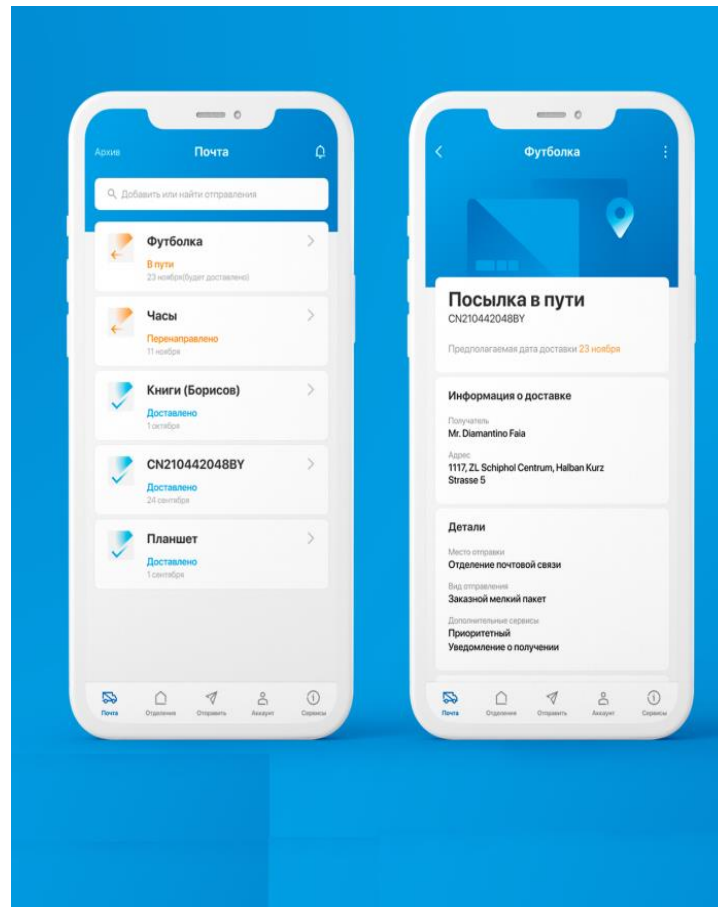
Архив Почта

Добавить или найти отправления

Футболка
В пути
23 ноября(будет доставлено)

Часы
Перенаправлено
11 ноября

Книги (Борисов)
Доставлено
1 октября

CN210442048BY
Доставлено
24 сентября

Планшет
Доставлено
1 сентября

Почта Отделения Отправить Аккаунт Сервисы

Футболка

Посылка в пути
CN210442048BY

Предполагаемая дата доставки 23 ноября

Информация о доставке

Получатель
Mr. Diamantino Faia

Адрес
1117, ZL Schiphol Centrum, Halban Kurz Strasse 5

Детали

Место отправки
Отделение почтовой связи

Вид отправления
Заказной мелкий пакет

Дополнительные сервисы
Приоритетный
Уведомление о получении

Почта Отделения Отправить Аккаунт Сервисы